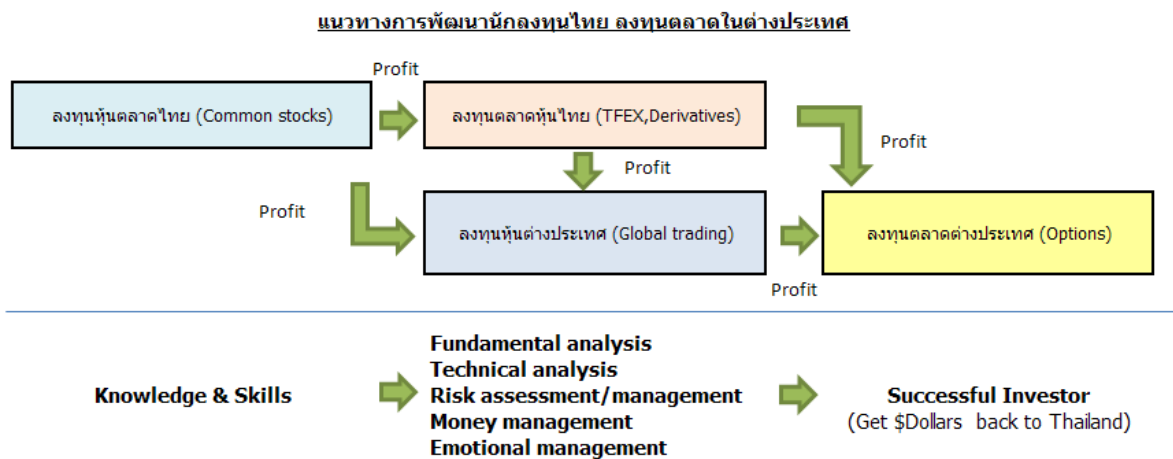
แนวทางการพัฒนานักลงทุนไทย ลงทุนตลาดในต่างประเทศ

Profit

ลงทุนหุ้นตลาดไทย (Common stocks)

ลงทุนตลาดหุ้นไทย (TFEX,Derivatives)

Profit

Profit

Profit

ลงทุนหุ้นต่างประเทศ (Global trading)

ลงทุนตลาดต่างประเทศ (Options)

Profit

Knowledge & Skills

Fundamental analysis
Technical analysis
Risk assessment/management
Money management
Emotional management

Successful Investor
(Get $Dollars back to Thailand)